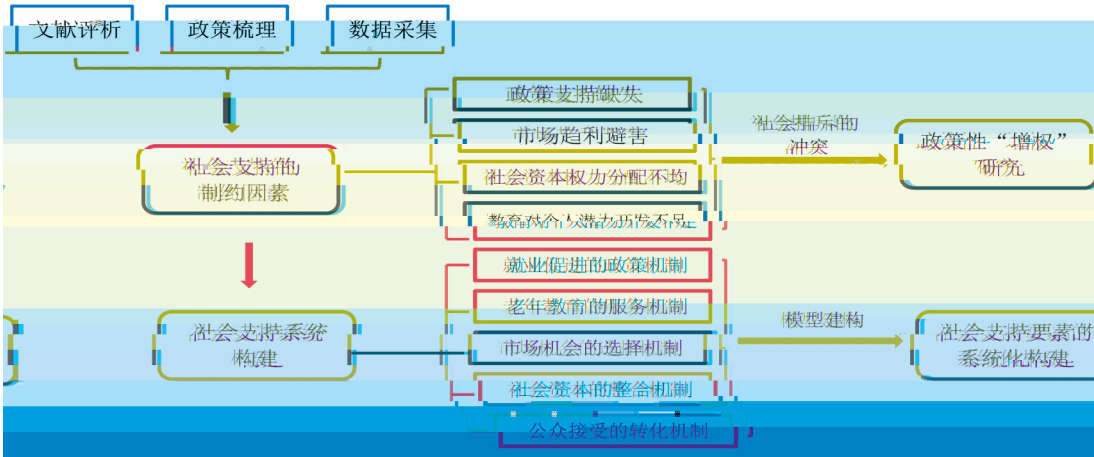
文献评析

政策梳理

数据采集

社会支持的制约因素

政策支持缺失

市场趋利避害

社会资本权力分配不均

教育对个人潜力开发不足

社会排斥的冲突

政策性“增权”研究

社会支持系统构建

就业促进的政策机制

老年教育的服务机制

市场机会的选择机制

社会资本的整合机制

公众接受的转化机制

模型建构

社会支持要素的系统化构建